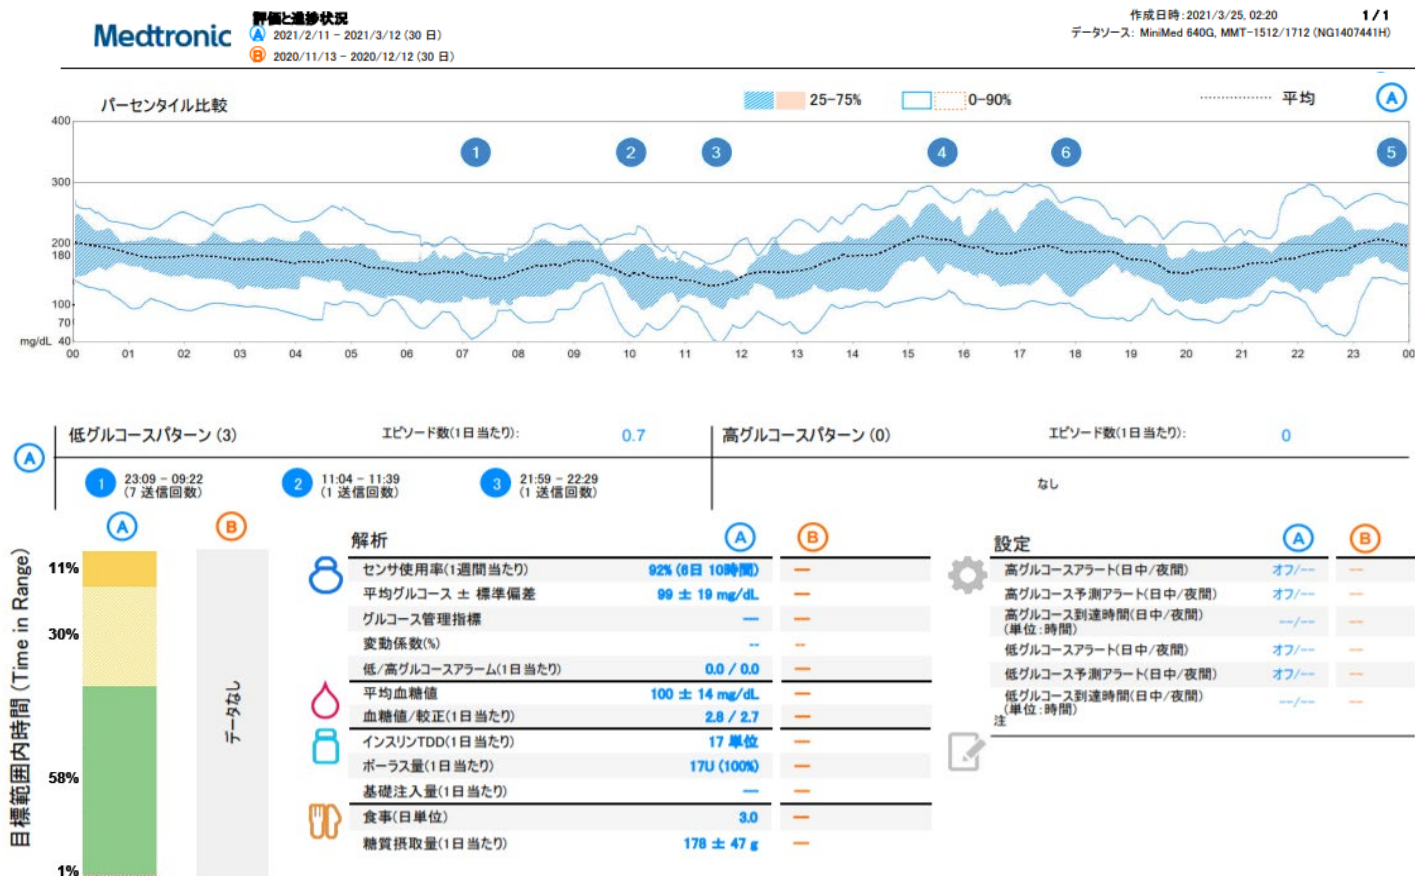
Medtronic

評価と進捗状況
Ⓐ 2021/2/11 – 2021/3/12 (30 日)
Ⓑ 2020/11/13 – 2020/12/12 (30 日)

作成日時: 2021/3/25, 02:20
データソース: MiniMed 640G, MMT-1512/1712 (NG1407441H)
1 / 1

パーセンタイル比較
25–75%
0–90%
平均
Ⓐ

400
300
200
180
100
70
mg/dL 40
00 01 02 03 04 05 06 07 08 09 10 11 12 13 14 15 16 17 18 19 20 21 22 23 00

1 2 3 4 6 5

Ⓐ
低グルコースパターン (3)
エピソード数(1日当たり): 0.7
高グルコースパターン (0)
エピソード数(1日当たり): 0

1 23:09 – 09:22 (7 送信回数)
2 11:04 – 11:39 (1 送信回数)
3 21:59 – 22:29 (1 送信回数)
なし

目標範囲内時間 (Time in Range)
Ⓐ Ⓑ
11%
30%
58%
1%
データなし

解析 Ⓐ Ⓑ

| | Ⓐ | Ⓑ |
|---|---|---|
| センサ使用率(1週間当たり) | 92% (6日 10時間) | — |
| 平均グルコース ± 標準偏差 | 99 ± 19 mg/dL | — |
| グルコース管理指標 | — | — |
| 変動係数(%) | -- | -- |
| 低/高グルコースアラーム(1日当たり) | 0.0 / 0.0 | — |
| 平均血糖値 | 100 ± 14 mg/dL | — |
| 血糖値/較正(1日当たり) | 2.8 / 2.7 | — |
| インスリンTDD(1日当たり) | 17 単位 | — |
| ボーラス量(1日当たり) | 17U (100%) | — |
| 基礎注入量(1日当たり) | — | — |
| 食事(日単位) | 3.0 | — |
| 糖質摂取量(1日当たり) | 178 ± 47 g | — |

設定 Ⓐ Ⓑ

| | Ⓐ | Ⓑ |
|---|---|---|
| 高グルコースアラート(日中/夜間) | オフ/-- | -- |
| 高グルコース予測アラート(日中/夜間) | オフ/-- | -- |
| 高グルコース到達時間(日中/夜間) (単位:時間) | --/-- | -- |
| 低グルコースアラート(日中/夜間) | オフ/-- | -- |
| 低グルコース予測アラート(日中/夜間) | オフ/-- | -- |
| 低グルコース到達時間(日中/夜間) (単位:時間) | --/-- | -- |

注